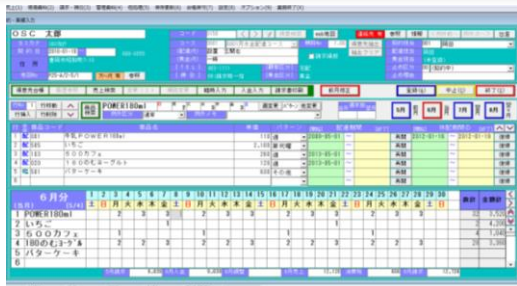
OSC 太郎

POWER180ml

6月分

| | | 1 | 2 | 3 | 4 | 5 | 6 | 7 | 8 | 9 | 10 | 11 | 12 | 13 | 14 | 15 | 16 | 17 | 18 | 19 | 20 | 21 | 22 | 23 | 24 | 25 | 26 | 27 | 28 | 29 | 30 |
|---|---|---|---|---|---|---|---|---|---|---|---|---|---|---|---|---|---|---|---|---|---|---|---|---|---|---|---|---|---|---|---|
| 1 | POWER180ml | | 2 | | 3 | | | 2 | | 3 | | | 2 | | 3 | | | | | | | | | | | | | | | | |
| 2 | いちご | | | | | | | | | | | | | | | | | | | | | | | | | | | | | | |
| 3 | 600カフェ | | 1 | | | | | 1 | | | | | 1 | | | | | | | | | | | | | | | | | | |
| 4 | 180のむヨーグ | | 2 | | 2 | | | 2 | | 2 | | | 2 | | 2 | | | | | | | | | | | | | | | | |
| 5 | バターケーキ | | | | | | | | | | | | | | | | | | | | | | | | | | | | | | |
| 6 | | | | | | | | | | | | | | | | | | | | | | | | | | | | | | | |

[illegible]